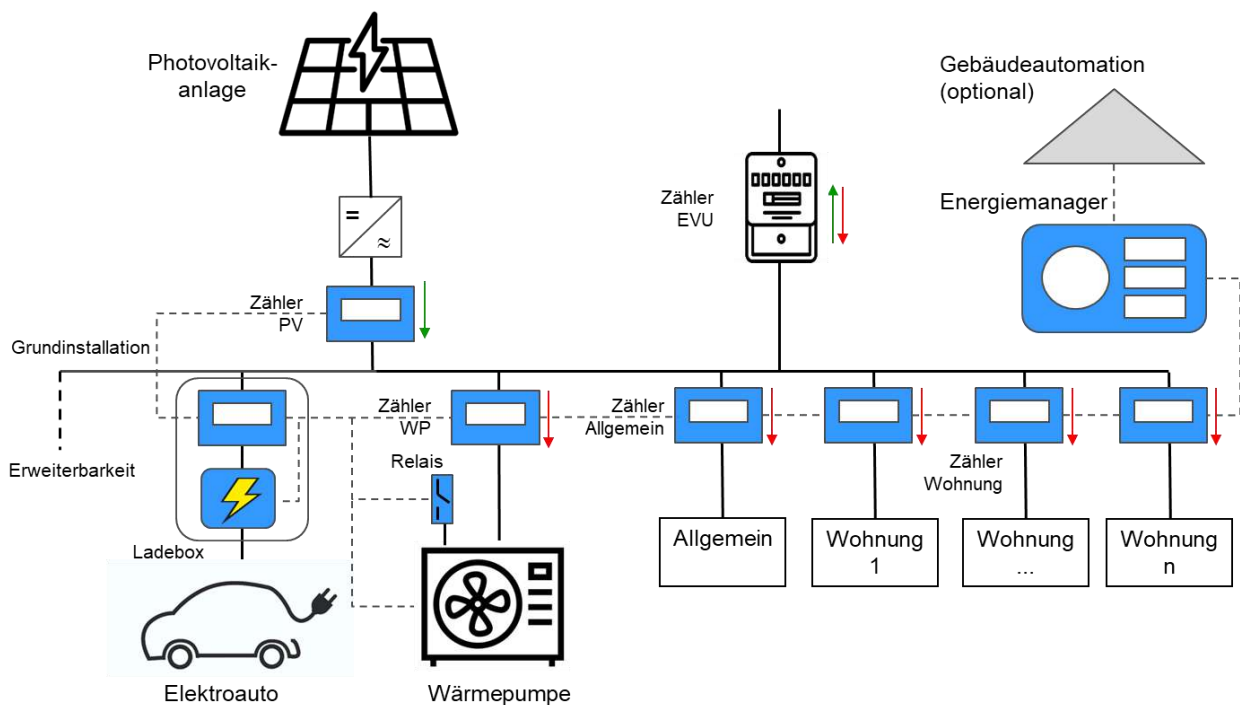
Photovoltaikanlage

Gebäudeautomation (optional)

Zähler EVU

Energiemanager

=
≈

Zähler PV

Grundinstallation

Zähler WP

Zähler Allgemein

Relais

Zähler Wohnung

Erweiterbarkeit

Ladebox

Allgemein

Wohnung 1

Wohnung ...

Wohnung n

Elektroauto

Wärmepumpe